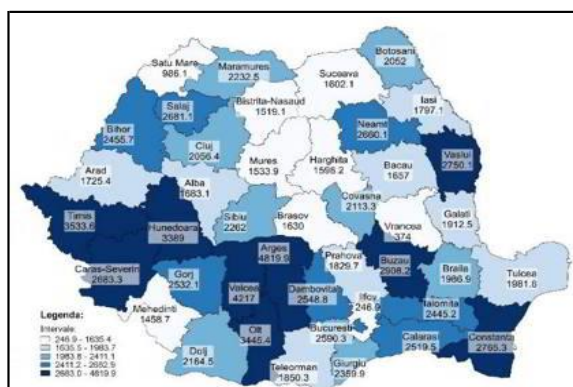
Satu Mare
986.1

Maramures
2232.5

Botosani
2052

Suceava
1602.1

Salaj
2681.1

Bistrita-Nasaud
1519.1

Iasi
1797.1

Bihor
2455.7

Cluj
2056.4

Neamt
2660.1

Vaslui
2750.1

Arad
1725.4

Mures
1533.9

Harghita
1596.2

Bacau
1657

Alba
1683.1

Covasna
2113.3

Timis
3533.6

Hunedoara
3389

Sibiu
2262

Brasov
1630

Vrancea
374

Galati
1912.5

Caras-Severin
2683.3

Arges
4819.9

Prahova
1829.7

Buzau
2908.2

Braila
1986.9

Tulcea
1981.8

Gorj
2532.1

Valcea
4217

Dambovita
2548.8

Ilfov
246.9

Ialomita
2445.2

Mehedinti
1458.7

Olt
3445.4

Bucuresti
2590.3

Calarasi
2519.5

Constanta
2765.3

Dolj
2164.5

Teleorman
1850.3

Giurgiu
2389.9

Legenda:
Intervale
246.9 - 1635.4
1635.5 - 1983.7
1983.8 - 2411.1
2411.2 - 2682.9
2683.0 - 4819.9